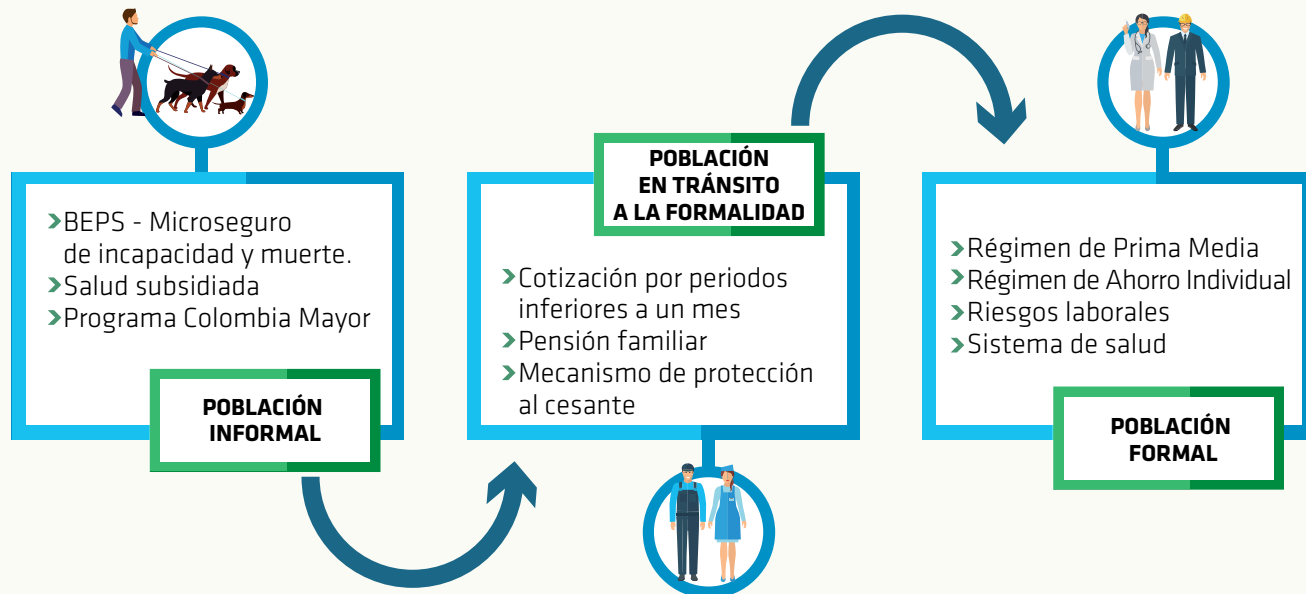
BEPS - Microseguro de incapacidad y muerte.
Salud subsidiada
Programa Colombia Mayor

POBLACIÓN INFORMAL

POBLACIÓN EN TRÁNSITO A LA FORMALIDAD

Cotización por periodos inferiores a un mes
Pensión familiar
Mecanismo de protección al cesante

Régimen de Prima Media
Régimen de Ahorro Individual
Riesgos laborales
Sistema de salud

POBLACIÓN FORMAL